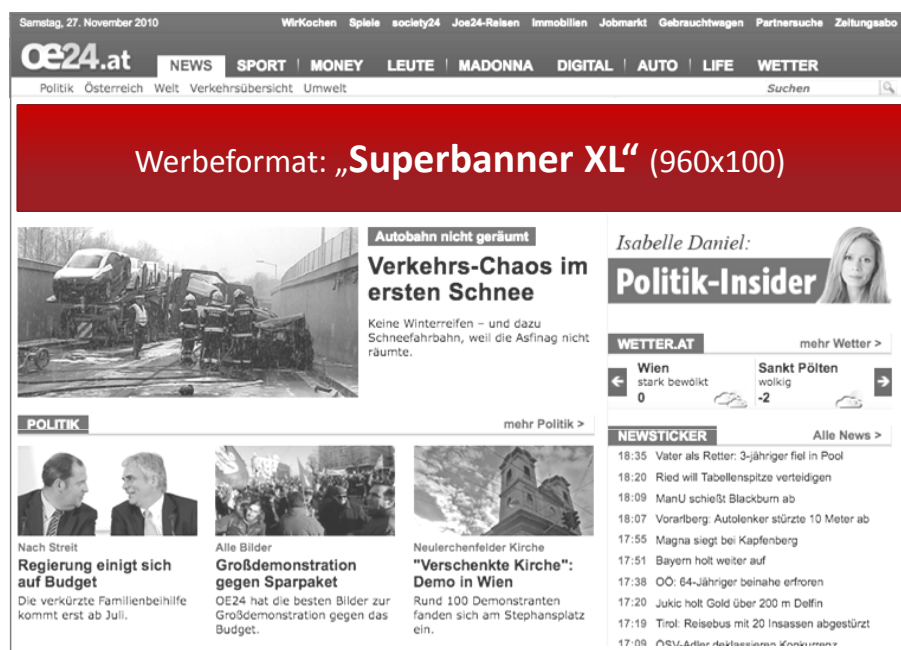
Samstag, 27. November 2010 WirKochen Spiele society24 Joe24-Reisen Immobilien Jobmarkt Gebrauchtwagen Partnersuche Zeitungsabo

oe24.at NEWS SPORT MONEY LEUTE MADONNA DIGITAL AUTO LIFE WETTER

Politik Österreich Welt Verkehrsübersicht Umwelt Suchen

Werbeformat: „Superbanner XL“ (960x100)

Autobahn nicht geräumt

Verkehrs-Chaos im ersten Schnee

Keine Winterreifen – und dazu Schneefahrbahn, weil die Asfinag nicht räumte.

Isabelle Daniel:

Politik-Insider

WETTER.AT mehr Wetter >

Wien stark bewölkt 0

Sankt Pölten wolkig -2

POLITIK mehr Politik >

Nach Streit
Regierung einigt sich auf Budget
Die verkürzte Familienbeihilfe kommt erst ab Juli.

Alle Bilder
Großdemonstration gegen Sparpaket
OE24 hat die besten Bilder zur Großdemonstration gegen das Budget.

Neulerchenfelder Kirche
"Verschenkte Kirche": Demo in Wien
Rund 100 Demonstranten fanden sich am Stephansplatz ein.

NEWSTICKER Alle News >

18:35 Vater als Retter: 3-jähriger fiel in Pool
18:20 Ried will Tabellenspitze verteidigen
18:09 ManU schießt Blackburn ab
18:07 Vorarlberg: Autolenker stürzte 10 Meter ab
17:55 Magna siegt bei Kapfenberg
17:51 Bayern holt weiter auf
17:38 OÖ: 64-Jähriger beinahe erfroren
17:20 Jukic holt Gold über 200 m Delfin
17:19 Tirol: Reisebus mit 20 Insassen abgestürzt
17:09 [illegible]